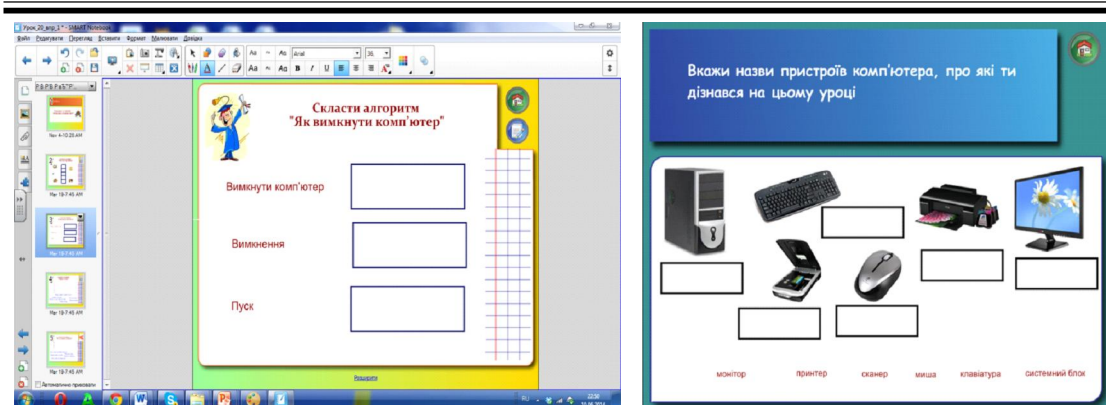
Урок_20_алг_1* - SMART Notebook

Файл Редагувати Перегляд Вставити Формат Малювати Довідка

Arial 36

Скласти алгоритм
"Як вимкнути комп'ютер"

Вимкнути комп'ютер

Вимкнення

Пуск

Вишивати

Автоматично приховати

RU 22:50

Вкажи назви пристроїв комп'ютера, про які ти дізнався на цьому уроці

монітор принтер сканер миша клавіатура системний блок